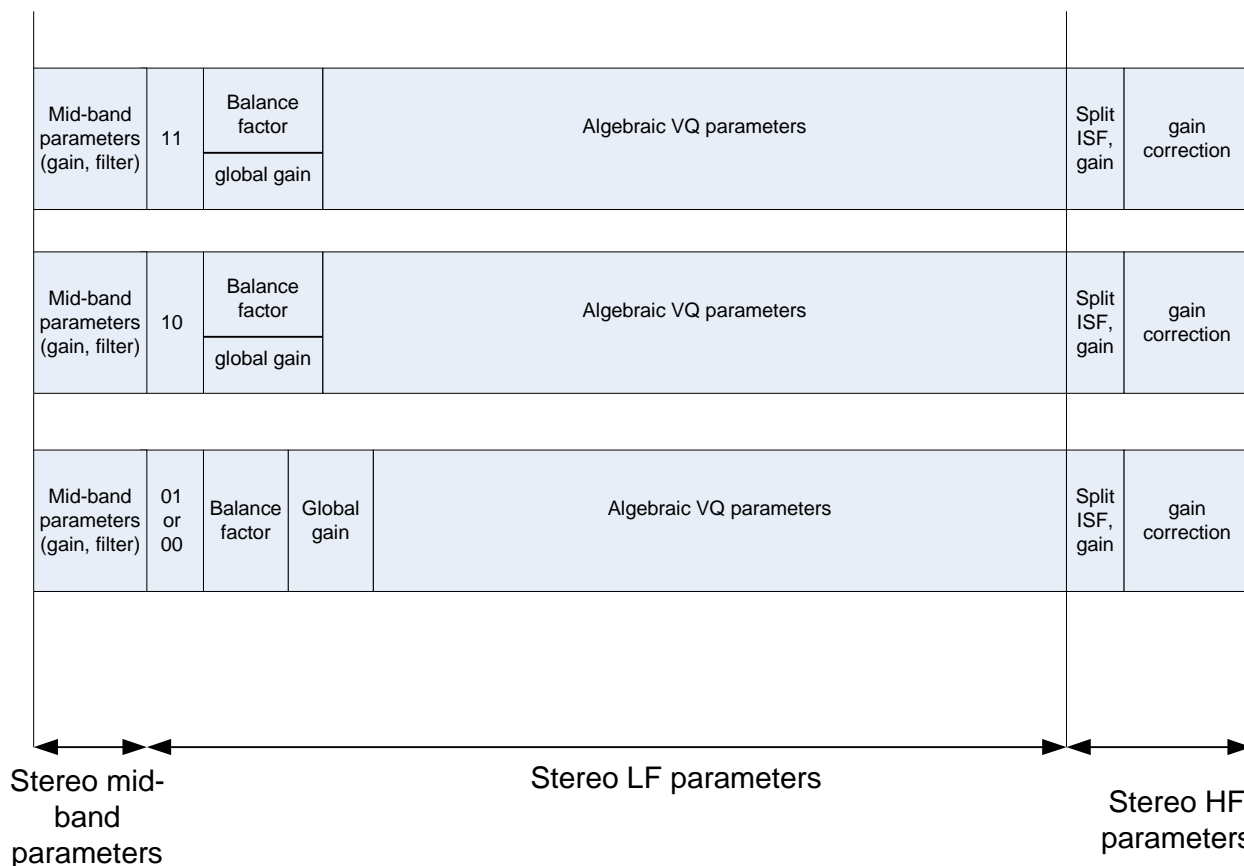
Mid-band parameters (gain, filter) | 11 | Balance factor / global gain | Algebraic VQ parameters | Split ISF, gain | gain correction

Mid-band parameters (gain, filter) | 10 | Balance factor / global gain | Algebraic VQ parameters | Split ISF, gain | gain correction

Mid-band parameters (gain, filter) | 01 or 00 | Balance factor | Global gain | Algebraic VQ parameters | Split ISF, gain | gain correction

Stereo mid-band parameters

Stereo LF parameters

Stereo HF parameter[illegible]